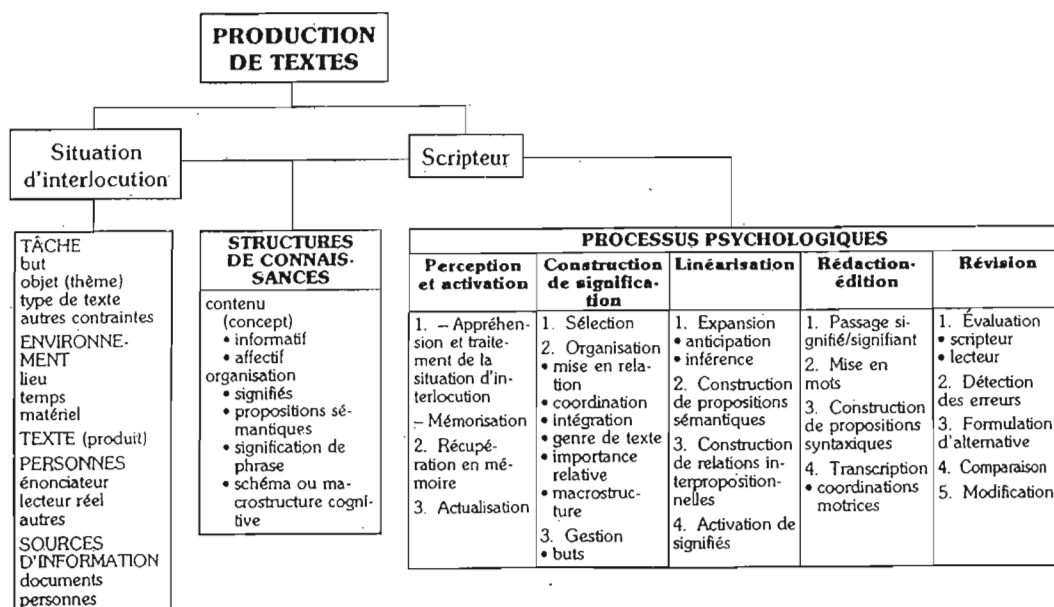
PRODUCTION DE TEXTES

Situation d'interlocution

Scripteur

TÂCHE
but
objet (thème)
type de texte
autres contraintes
ENVIRONNEMENT
lieu
temps
matériel
TEXTE (produit)
PERSONNES
énonciateur
lecteur réel
autres
SOURCES D'INFORMATION
documents
personnes

STRUCTURES DE CONNAISSANCES

contenu
(concept)
• informatif
• affectif
organisation
• signifiés
• propositions sémantiques
• signification de phrase
• schéma ou macrostructure cognitive

PROCESSUS PSYCHOLOGIQUES

| Perception et activation | Construction de significa­tion | Linéarisation | Rédaction-édition | Révision |
|---|---|---|---|---|
| 1. – Appréhension et traitement de la situation d'interlocution – Mémorisation 2. Récupération en mémoire 3. Actualisation | 1. Sélection 2. Organisation • mise en relation • coordination • intégration • genre de texte • importance relative • macrostructure 3. Gestion • buts | 1. Expansion • anticipation • inférence 2. Construction de propositions sémantiques 3. Construction de relations interpropositionnelles 4. Activation de signifiés | 1. Passage signifié/signifiant 2. Mise en mots 3. Construction de propositions syntaxiques 4. Transcription • coordinations motrices | 1. Évaluation • scripteur • lecteur 2. Détection des erreurs 3. Formulation d'alternative 4. Comparaison 5. Modification |